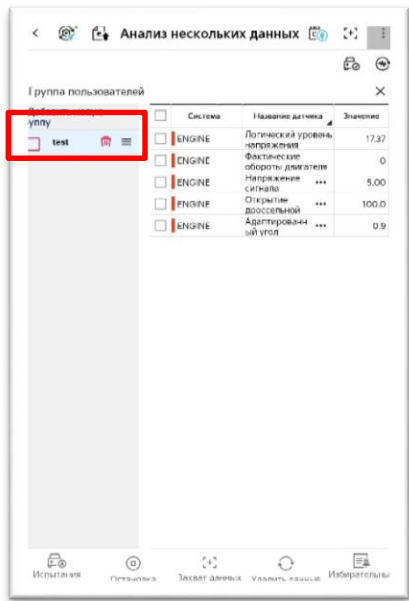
Анализ нескольких данных

Группа пользователей

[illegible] уппу

test

| | Система | Название датчика | Значение |
|---|---|---|---|
| | ENGINE | Логический уровень напряжения | 17.37 |
| | ENGINE | Фактические обороты двигателя | 0 |
| | ENGINE | Напряжение сигнала | 5.00 |
| | ENGINE | Открытие дроссельной | 100.0 |
| | ENGINE | Адаптированный угол | 0.9 |

Испытания
Остановка
Захват данных
Удалить данные
Избирательны